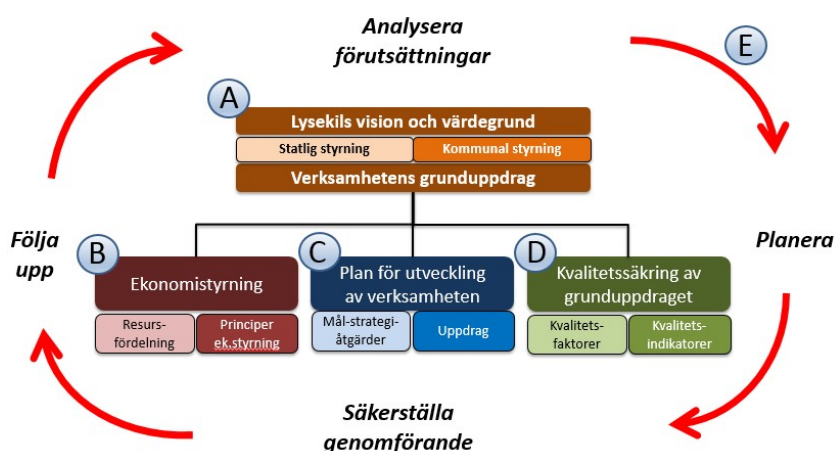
Analysera förutsättningar

E

A

Lysekils vision och värdegrund

Statlig styrning

Kommunal styrning

Verksamhetens grunduppdrag

Följa upp

Planera

B

Ekonomistyrning

Resurs-fördelning

Principer ek.styrning

C

Plan för utveckling av verksamheten

Mål-strategi-åtgärder

Uppdrag

D

Kvalitetssäkring av grunduppdraget

Kvalitets-faktorer

Kvalitets-indikatorer

Säkerställa genomförande